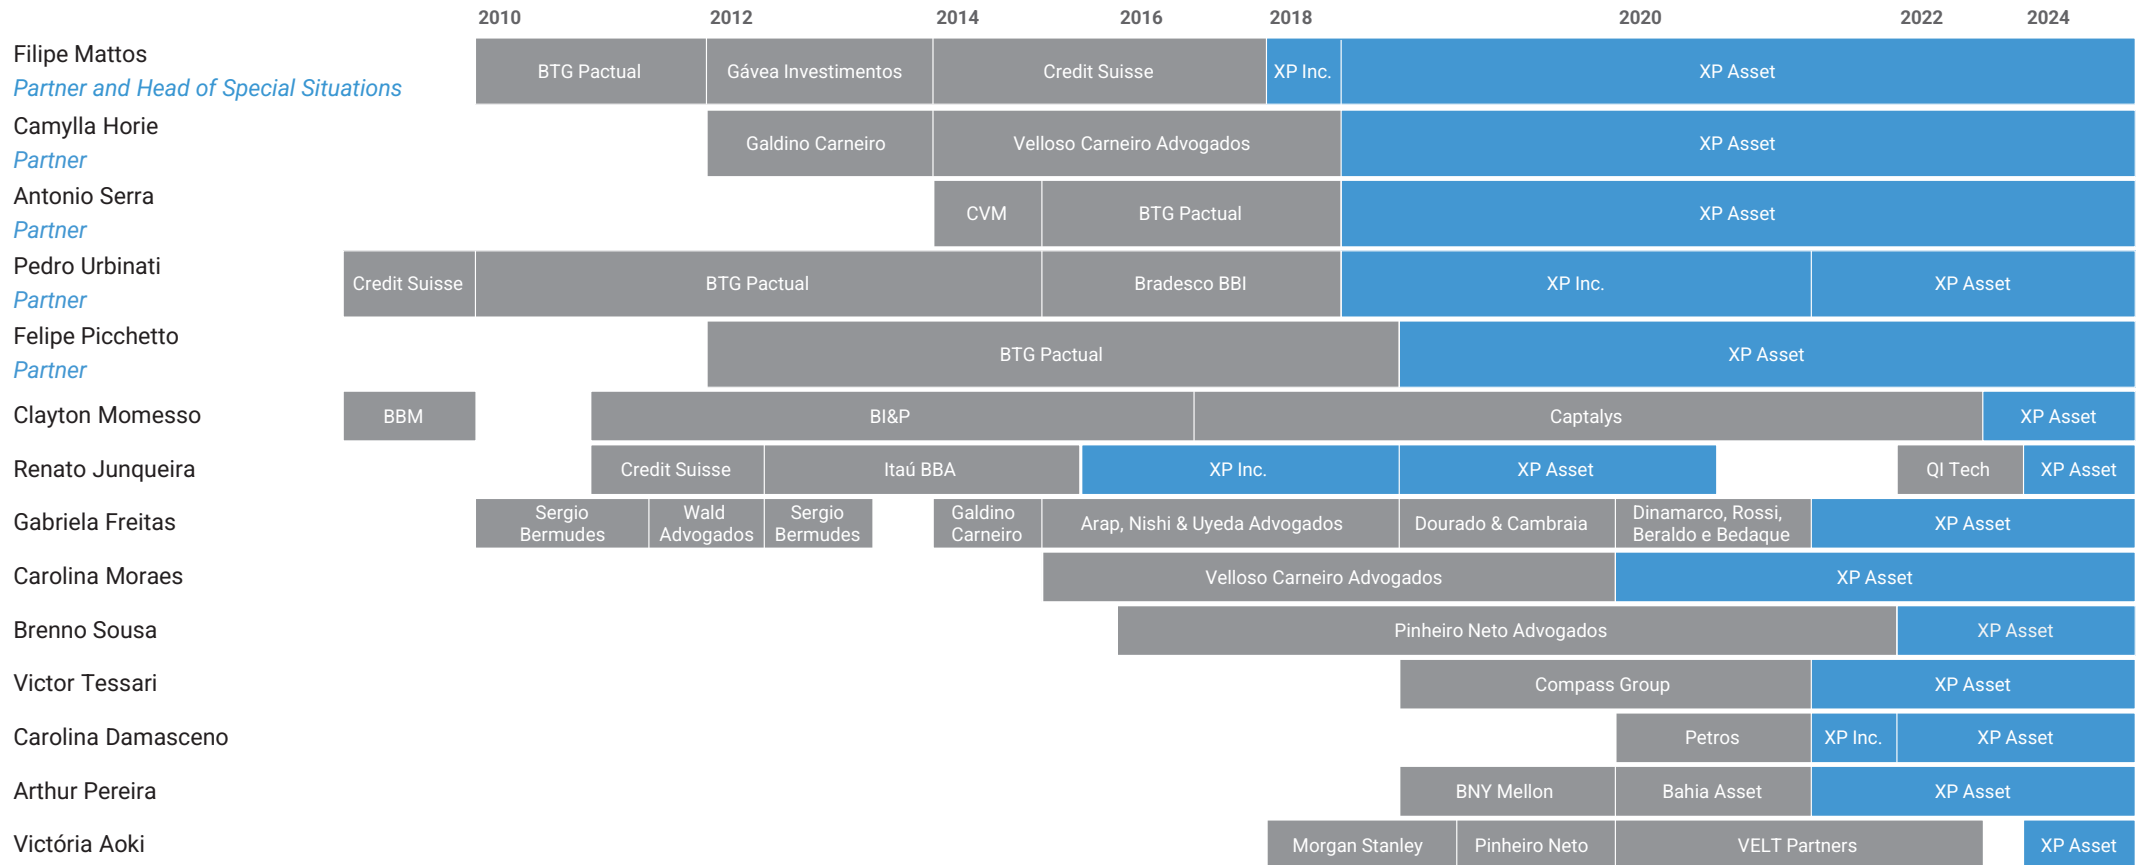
| | 2010 | 2012 | 2014 | 2016 | 2018 | 2020 | 2022 | 2024 |
|---|---|---|---|---|---|---|---|---|

Filipe Mattos
Partner and Head of Special Situations
BTG Pactual | Gávea Investimentos | Credit Suisse | XP Inc. | XP Asset

Camylla Horie
Partner
Galdino Carneiro | Velloso Carneiro Advogados | XP Asset

Antonio Serra
Partner
CVM | BTG Pactual | XP Asset

Pedro Urbinati
Partner
Credit Suisse | BTG Pactual | Bradesco BBI | XP Inc. | XP Asset

Felipe Picchetto
Partner
BTG Pactual | XP Asset

Clayton Momesso
BBM | BI&P | Captalys | XP Asset

Renato Junqueira
Credit Suisse | Itaú BBA | XP Inc. | XP Asset | QI Tech | XP Asset

Gabriela Freitas
Sergio Bermudes | Wald Advogados | Sergio Bermudes | Galdino Carneiro | Arap, Nishi & Uyeda Advogados | Dourado & Cambraia | Dinamarco, Rossi, Beraldo e Bedaque | XP Asset

Carolina Moraes
Velloso Carneiro Advogados | XP Asset

Brenno Sousa
Pinheiro Neto Advogados | XP Asset

Victor Tessari
Compass Group | XP Asset

Carolina Damasceno
Petros | XP Inc. | XP Asset

Arthur Pereira
BNY Mellon | Bahia Asset | XP Asset

Victória Aoki
Morgan Stanley | Pinheiro Neto | VELT Partners | XP Asset